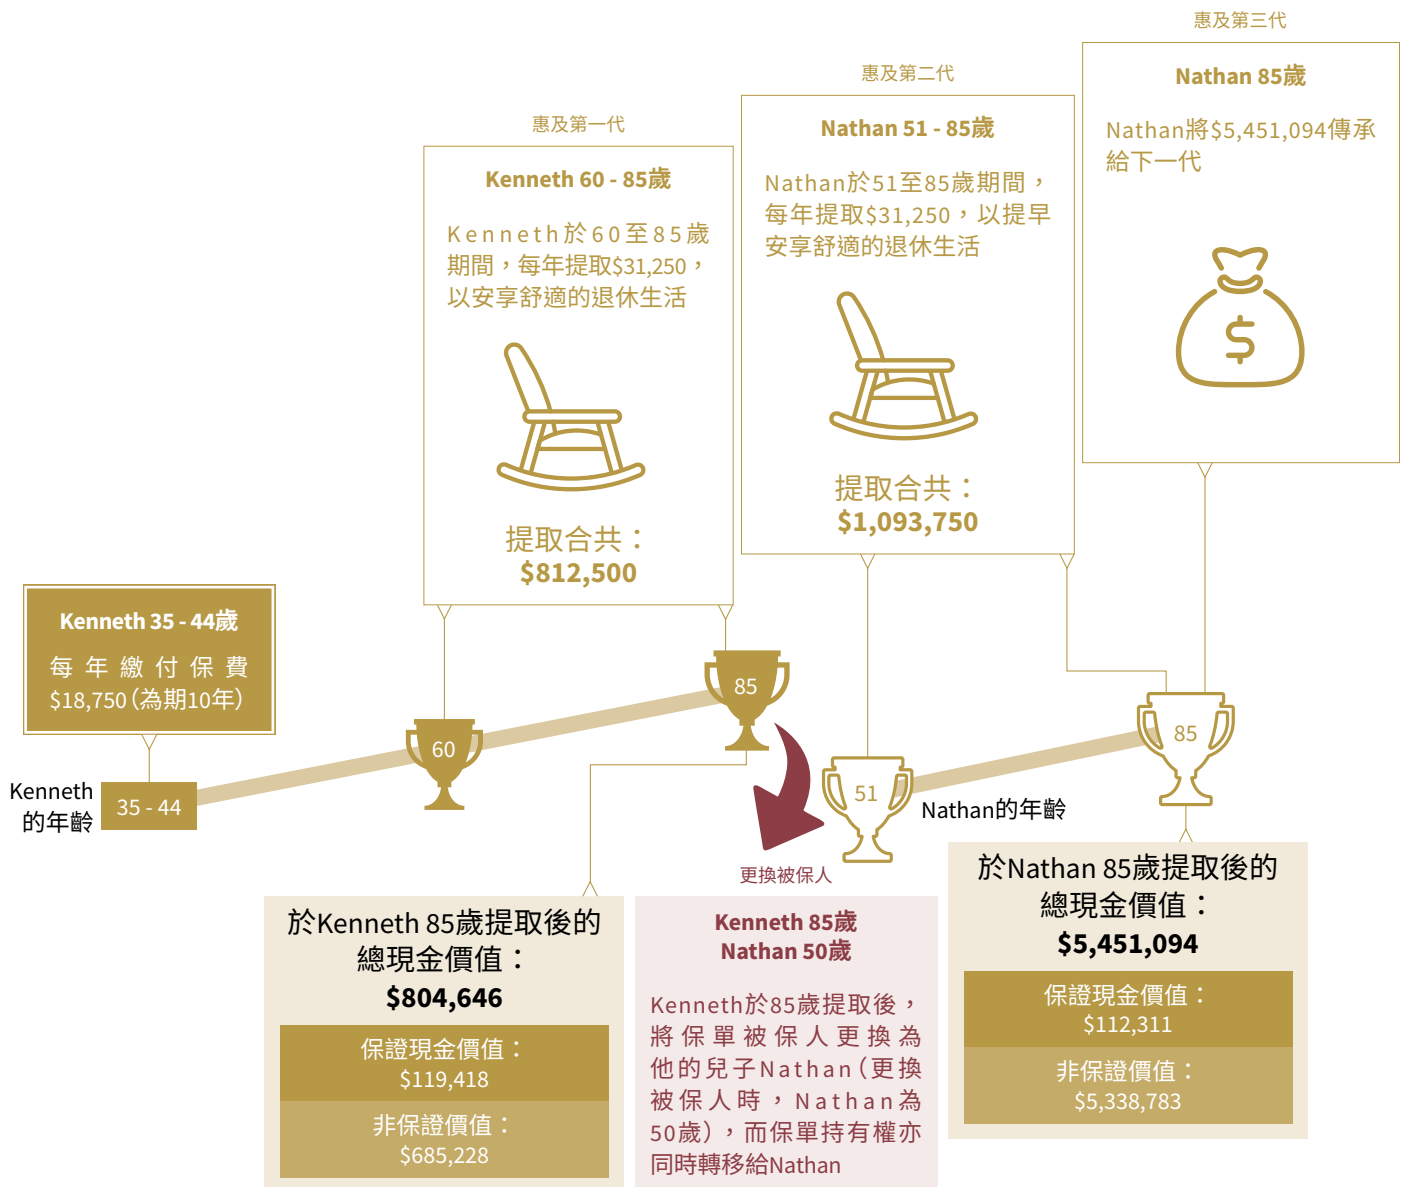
惠及第三代

Nathan 85歲

Nathan將$5,451,094傳承給下一代

惠及第二代

Nathan 51 - 85歲

Nathan於51至85歲期間，每年提取$31,250，以提早安享舒適的退休生活

提取合共：
$1,093,750

惠及第一代

Kenneth 60 - 85歲

Kenneth於60至85歲期間，每年提取$31,250，以安享舒適的退休生活

提取合共：
$812,500

Kenneth 35 - 44歲

每年繳付保費
$18,750（為期10年）

Kenneth 的年齡

35 - 44

60

85

51

85

Nathan的年齡

更換被保人

於Kenneth 85歲提取後的總現金價值：
$804,646

保證現金價值：
$119,418

非保證價值：
$685,228

Kenneth 85歲
Nathan 50歲

Kenneth於85歲提取後，將保單被保人更換為他的兒子Nathan（更換被保人時，Nathan為50歲），而保單持有權亦同時轉移給Nathan

於Nathan 85歲提取後的總現金價值：
$5,451,094

保證現金價值：
$112,311

非保證價值：
$5,338,783